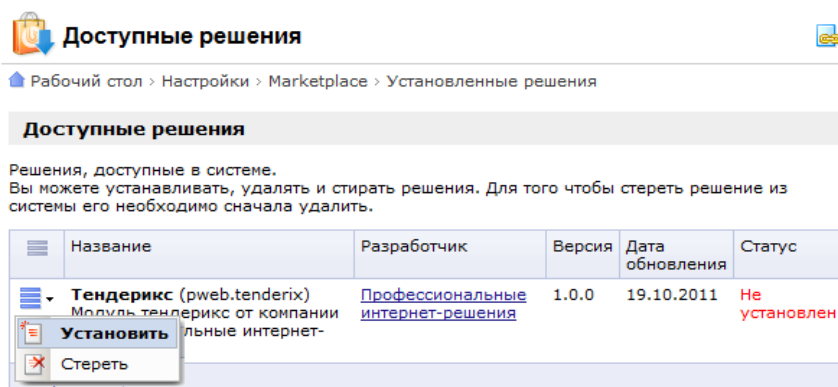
Доступные решения

Рабочий стол › Настройки › Marketplace › Установленные решения

Доступные решения

Решения, доступные в системе.
Вы можете устанавливать, удалять и стирать решения. Для того чтобы стереть решение из системы его необходимо сначала удалить.

| | Название | Разработчик | Версия | Дата обновления | Статус |
|---|---|---|---|---|---|
| | **Тендерикс** (pweb.tenderix) Модуль тендерикс от компании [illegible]льные интернет- | Профессиональные интернет-решения | 1.0.0 | 19.10.2011 | Не установлен |

Установить
Стереть